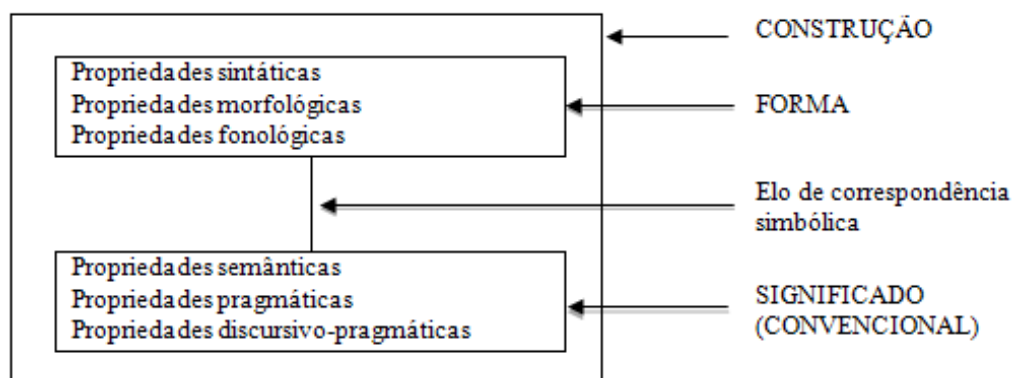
CONSTRUÇÃO

Propriedades sintáticas
Propriedades morfológicas
Propriedades fonológicas

FORMA

Elo de correspondência simbólica

Propriedades semânticas
Propriedades pragmáticas
Propriedades discursivo-pragmáticas

SIGNIFICADO (CONVENCIONAL)